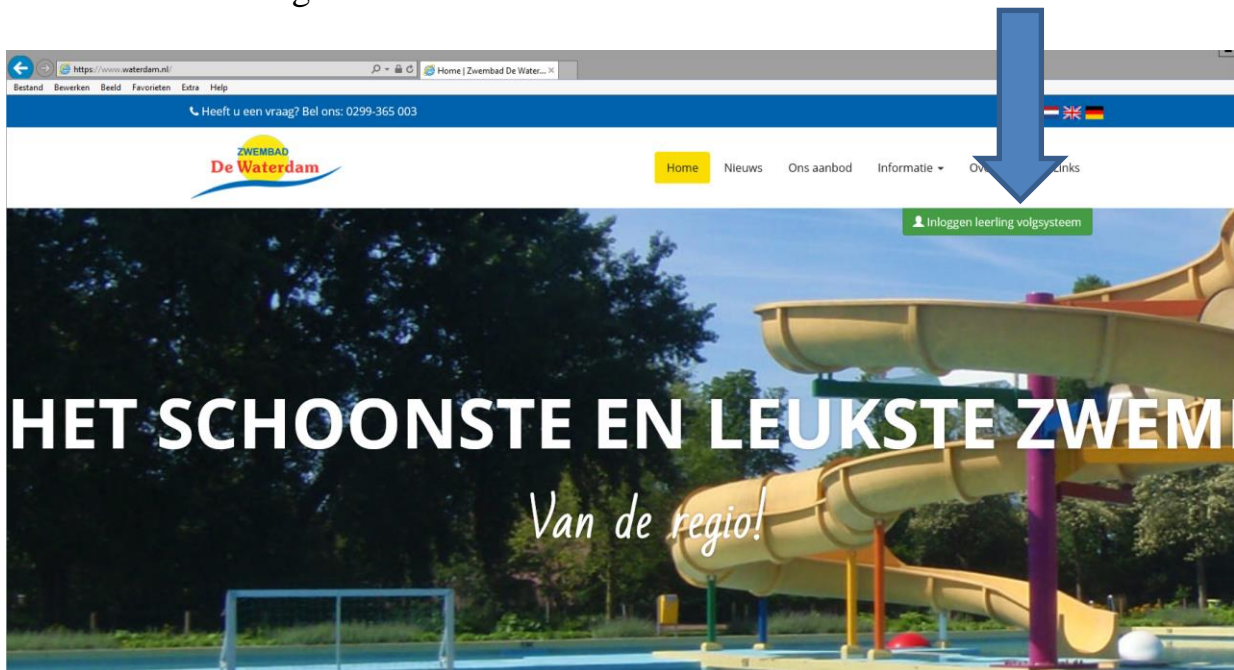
https://www.waterdam.nl/
Home | Zwembad De Water... ×
Bestand Bewerken Beeld Favorieten Extra Help

Heeft u een vraag? Bel ons: 0299-365 003

ZWEMBAD
De Waterdam

Home Nieuws Ons aanbod Informatie Ov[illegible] Links

Inloggen leerling volgsysteem

HET SCHOONSTE EN LEUKSTE ZWEM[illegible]

Van de regio!